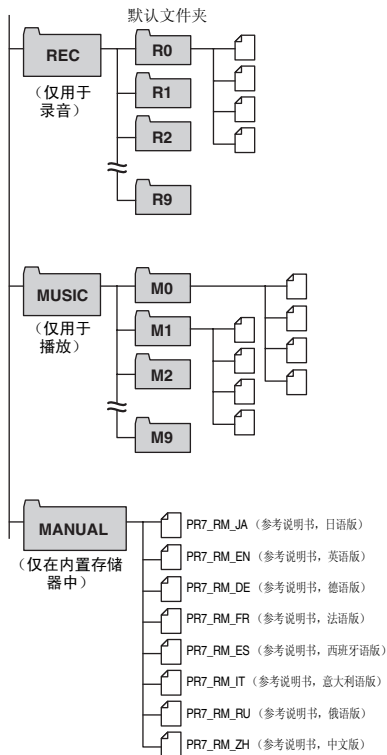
默认文件夹

REC
（仅用于录音）

R0
R1
R2
R9

MUSIC
（仅用于播放）

M0
M1
M2
M9

MANUAL
（仅在内置存储器中）

PR7_RM_JA（参考说明书，日语版）
PR7_RM_EN（参考说明书，英语版）
PR7_RM_DE（参考说明书，德语版）
PR7_RM_FR（参考说明书，法语版）
PR7_RM_ES（参考说明书，西班牙语版）
PR7_RM_IT（参考说明书，意大利语版）
PR7_RM_RU（参考说明书，俄语版）
PR7_RM_ZH（参考说明书，中文版）